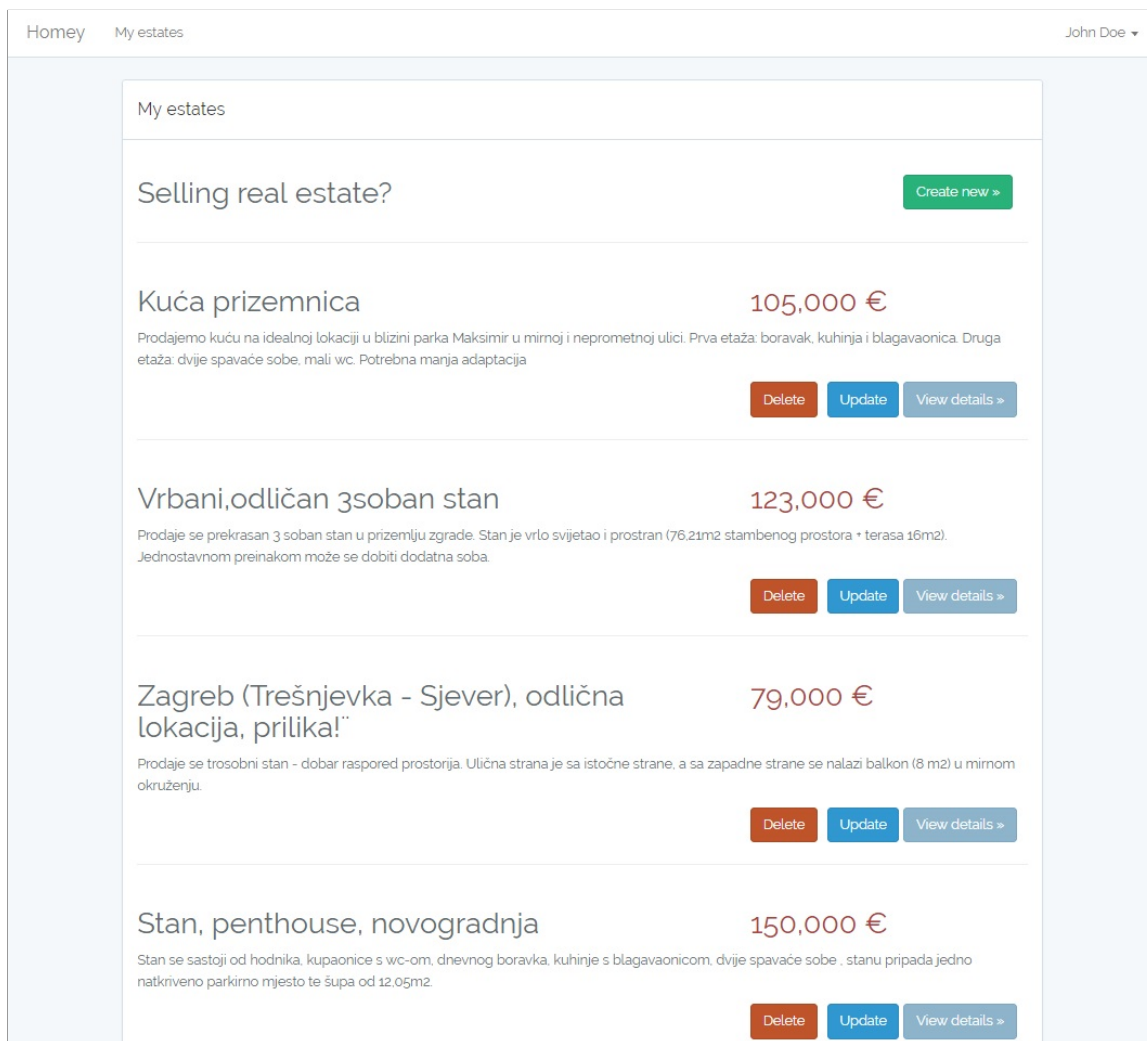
Homey My estates John Doe ▾

My estates

Selling real estate?

Create new »

Kuća prizemnica

105,000 €

Prodajemo kuću na idealnoj lokaciji u blizini parka Maksimir u mirnoj i neprometnoj ulici. Prva etaža: boravak, kuhinja i blagavaonica. Druga etaža: dvije spavaće sobe, mali wc. Potrebna manja adaptacija

Delete Update View details »

Vrbani,odličan 3soban stan

123,000 €

Prodaje se prekrasan 3 soban stan u prizemlju zgrade. Stan je vrlo svijetao i prostran (76,21m2 stambenog prostora + terasa 16m2). Jednostavnom preinakom može se dobiti dodatna soba.

Delete Update View details »

Zagreb (Trešnjevka - Sjever), odlična lokacija, prilika!¨

79,000 €

Prodaje se trosobni stan - dobar raspored prostorija. Ulična strana je sa istočne strane, a sa zapadne strane se nalazi balkon (8 m2) u mirnom okruženju.

Delete Update View details »

Stan, penthouse, novogradnja

150,000 €

Stan se sastoji od hodnika, kupaonice s wc-om, dnevnog boravka, kuhinje s blagavaonicom, dvije spavaće sobe , stanu pripada jedno natkriveno parkirno mjesto te šupa od 12,05m2.

Delete Update View details »